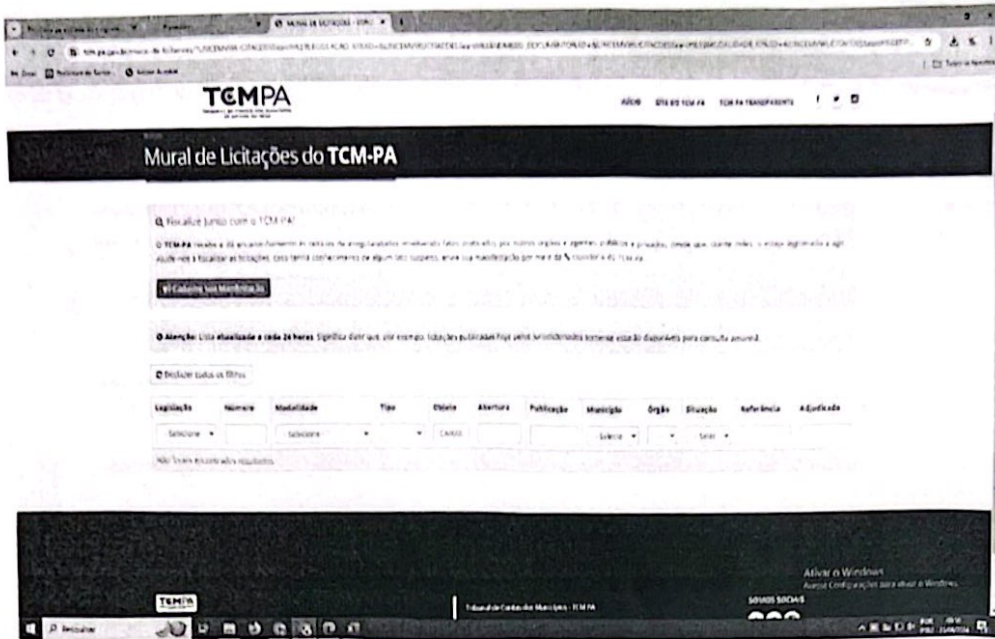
TCMPA

INÍCIO   SITE DO TCM-PA   TCM-PA TRANSPARENTE

Mural de Licitações do TCM-PA

Fiscalize junto com o TCM-PA!

O TCM-PA recebe e dá encaminhamento às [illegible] de irregularidades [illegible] por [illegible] órgãos e agentes públicos e privados, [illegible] a fiscalizar as licitações, caso tenha conhecimento de algum fato suspeito, envie sua manifestação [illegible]

Cadastre sua Manifestação

Atenção: Lista atualizada a cada 24 horas. Significa dizer que, por exemplo, licitações publicadas hoje pelos jurisdicionados somente estarão disponíveis para consulta amanhã.

Redefinir todos os filtros

| Legislação | Número | Modalidade | Tipo | Objeto | Abertura | Publicação | Município | Órgão | Situação | Referência | Adjudicada |
|---|---|---|---|---|---|---|---|---|---|---|---|
| Selecione | | Selecione | | | | | Selecione | | Selec | | |

Não foram encontrados resultados.

TCMPA

Tribunal de Contas dos Municípios - TCM-PA

REDES SOCIAIS

Ativar o Windows
Acesse Configurações para ativar o Windows.

Pesquisar